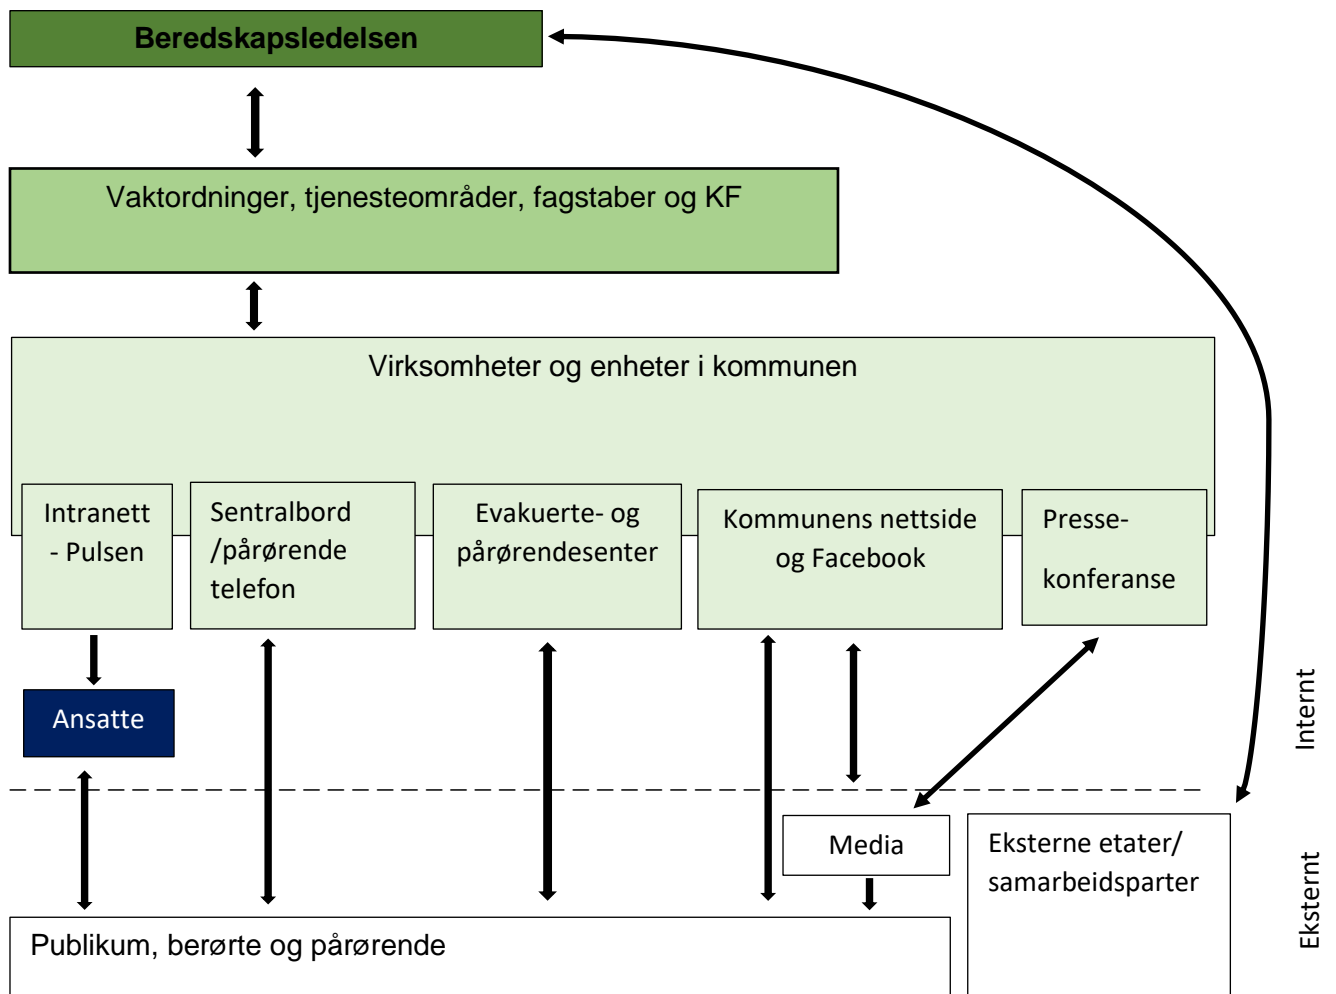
Beredskapsledelsen

Vaktordninger, tjenesteområder, fagstaber og KF

Virksomheter og enheter i kommunen

Intranett - Pulsen

Sentralbord /pårørende telefon

Evakuerte- og pårørendesenter

Kommunens nettside og Facebook

Presse-

konferanse

Ansatte

Internt

Media

Eksterne etater/ samarbeidsparter

Eksternt

Publikum, berørte og pårørende